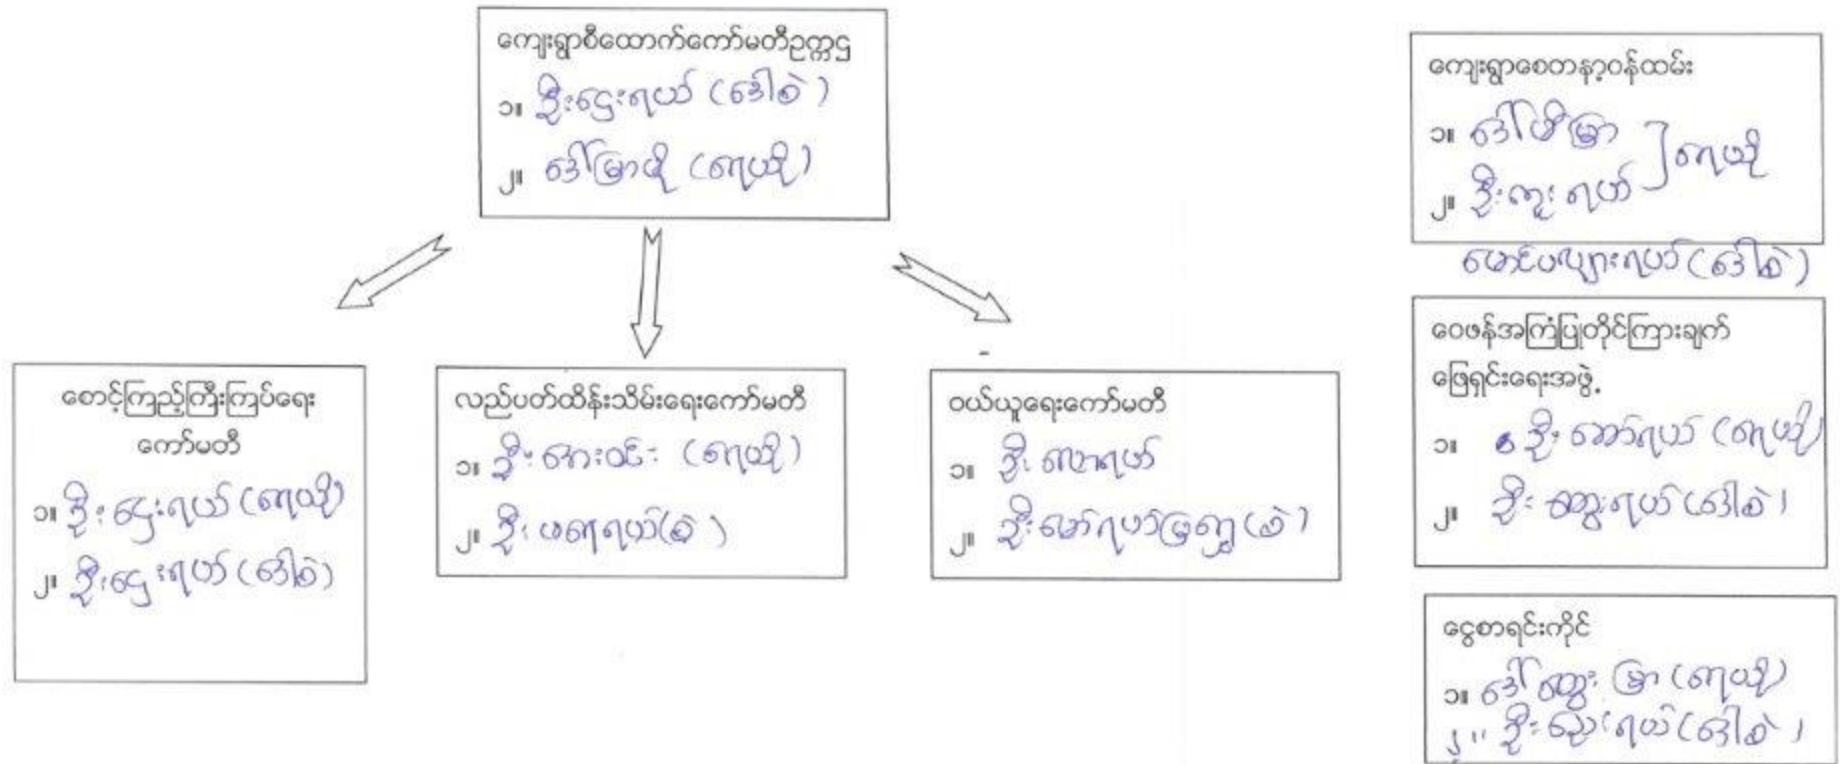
ကျေးရွာစီထောက်ကော်မတီဥက္ကဋ္ဌ
၁။ ဦးငွေရယ် (ဒေါ်ခဲ)
၂။ ဒေါ်မြာရီ (ရေယို)

စောင့်ကြည့်ကြီးကြပ်ရေး ကော်မတီ
၁။ ဦးရှေ့ရယ် (ရေယို)
၂။ ဦးငွေရယ် (ဒေါ်ခဲ)

လည်ပတ်ထိန်းသိမ်းရေးကော်မတီ
၁။ ဦးအေးဝင်း (ရေယို)
၂။ ဦးဖရေရယ်(ခဲ)

ဝယ်ယူရေးကော်မတီ
၁။ ဦးလားရယ်
၂။ ဦးခေါ်ရယ်ဖြစ္စ(ခဲ)

ကျေးရွာစေတနာ့ဝန်ထမ်း
၁။ ဒေါ်မိမြာ
၂။ ဦးကျူးရယ် ] ရေယို
မောင်ပလျူးရယ်(ဒေါ်ခဲ)

ဝေဖန်အကြံပြုတိုင်ကြားချက် ဖြေရှင်းရေးအဖွဲ့
၁။ ဦးဘော်ရယ် (ရေယို)
၂။ ဦးအွေးရယ်(ဒေါ်ခဲ)

ငွေစာရင်းကိုင်
၁။ ဒေါ်ထွေးမြာ (ရေယို)
၂။ ဦးမြွေးရယ်(ဒေါ်ခဲ)